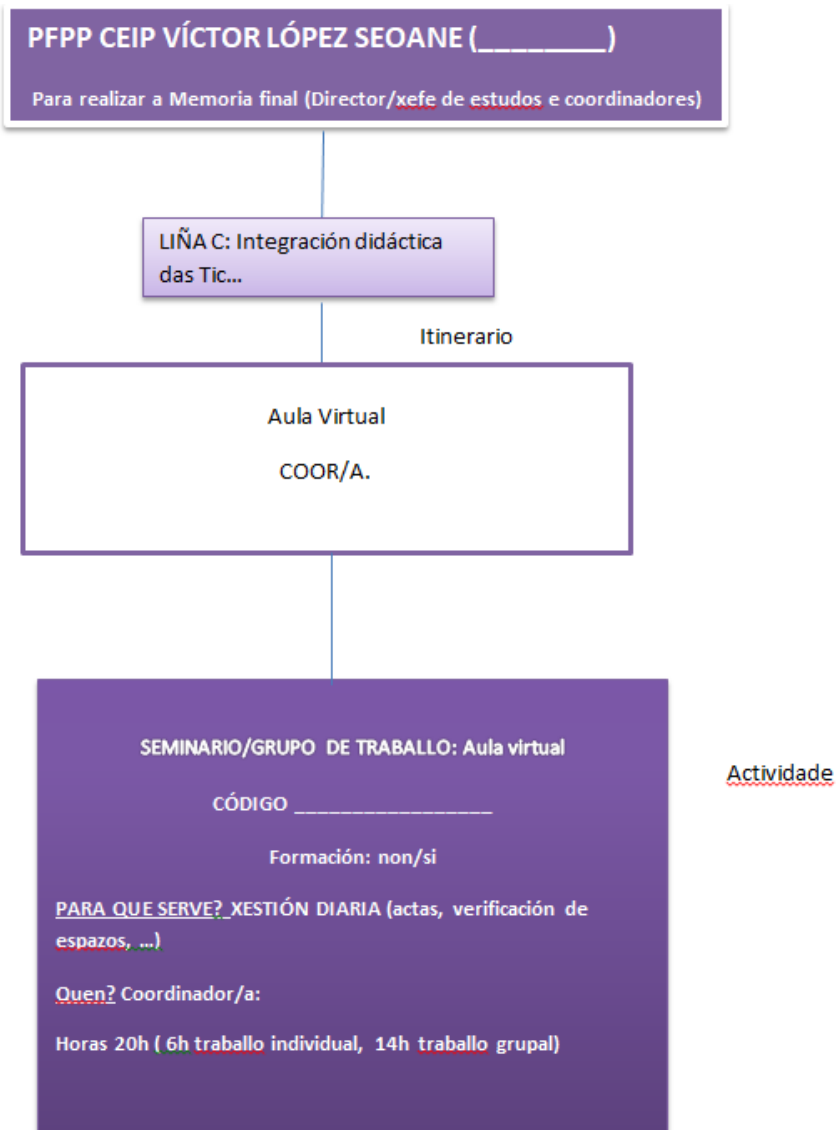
PFPP CEIP VÍCTOR LÓPEZ SEOANE (________)

Para realizar a Memoria final (Director/xefe de estudos e coordinadores)

LIÑA C: Integración didáctica das Tic...

Itinerario

Aula Virtual

COOR/A.

SEMINARIO/GRUPO DE TRABALLO: Aula virtual

CÓDIGO ________________

Formación: non/si

PARA QUE SERVE? XESTIÓN DIARIA (actas, verificación de espazos, ...)

Quen? Coordinador/a:

Horas 20h ( 6h traballo individual, 14h traballo grupal)

Actividade